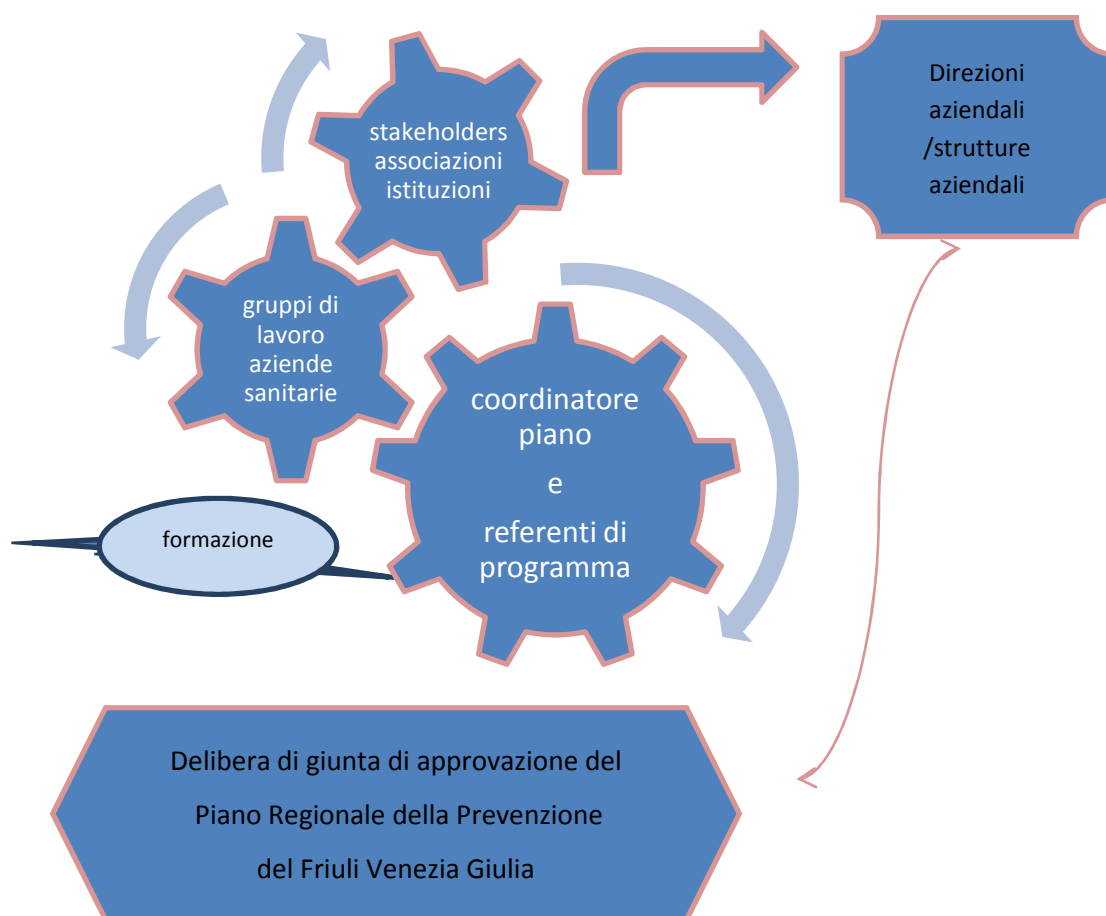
stakeholders associazioni istituzioni

Direzioni aziendali /strutture aziendali

gruppi di lavoro aziende sanitarie

coordinatore piano e referenti di programma

formazione

Delibera di giunta di approvazione del Piano Regionale della Prevenzione del Friuli Venezia Giulia